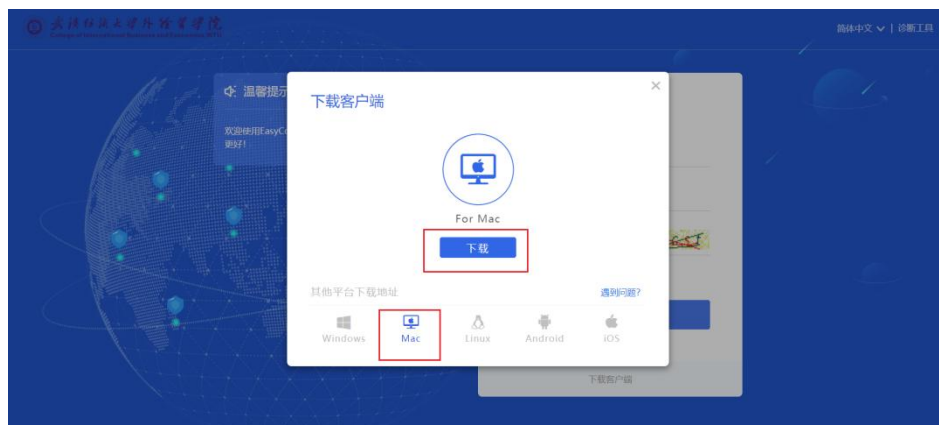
武汉科技大学外语学院
College of International Business and Economics, WTU

简体中文 | 诊断工具

温馨提示

欢迎使用EasyC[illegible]
更好!

下载客户端

×

For Mac

下载

其他平台下载地址

遇到问题?

Windows

Mac

Linux

Android

iOS

下载客户端